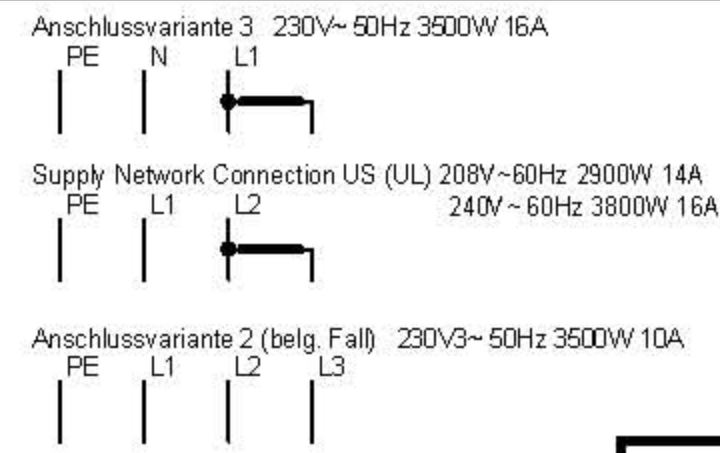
Anschlussvariante 3 230V~ 50Hz 3500W 16A
PE N L1

Supply Network Connection US (UL) 208V~60Hz 2900W 14A
PE L1 L2 240V ~ 60Hz 3800W 16A

Anschlussvariante 2 (belg. Fall) 230V3~ 50Hz 3500W 10A
PE L1 L2 L3